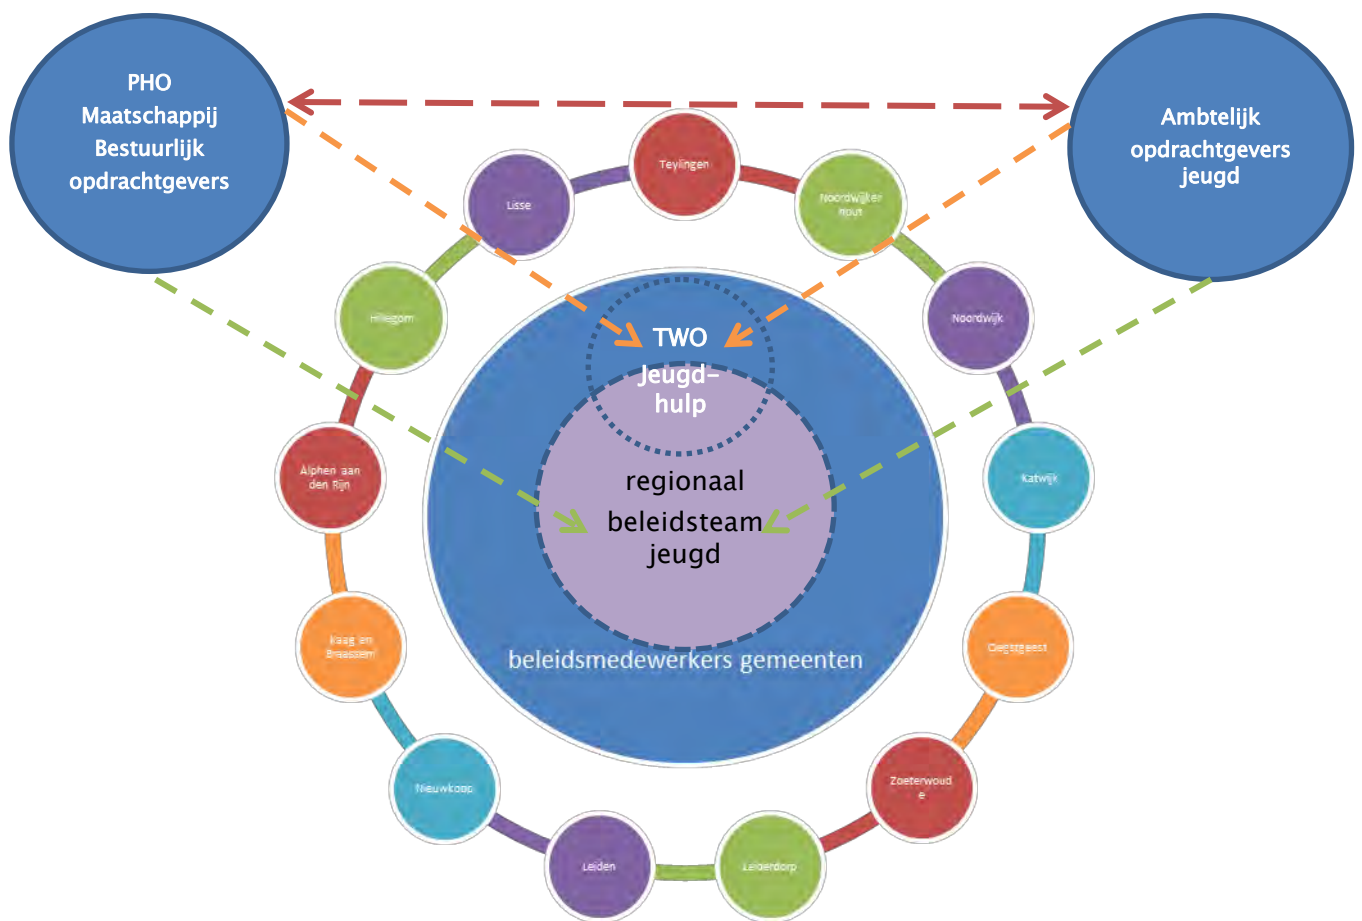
PHO
Maatschappij
Bestuurlijk
opdrachtgevers

Ambtelijk
opdrachtgevers
jeugd

Teylingen

Noordwijker hout

Noordwijk

Katwijk

Oegstgeest

Zoeterwoud e

Leiderdorp

Leiden

Nieuwkoop

Kaag en Braassem

Alphen aan den Rijn

Hillegom

Lisse

TWO
Jeugd-
hulp

regionaal
beleidsteam
jeugd

beleidsmedewerkers gemeenten